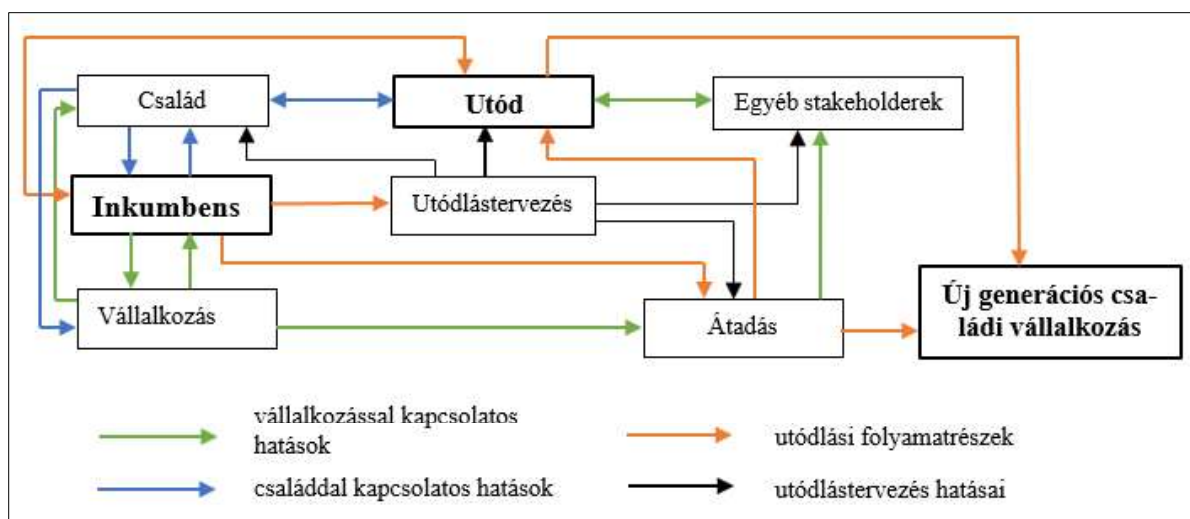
Család

Utód

Egyéb stakeholderek

Inkumbens

Utódlástervezés

Vállalkozás

Átadás

Új generációs családi vállalkozás

vállalkozással kapcsolatos hatások

utódlási folyamatrészek

családdal kapcsolatos hatások

utódlástervezés hatásai